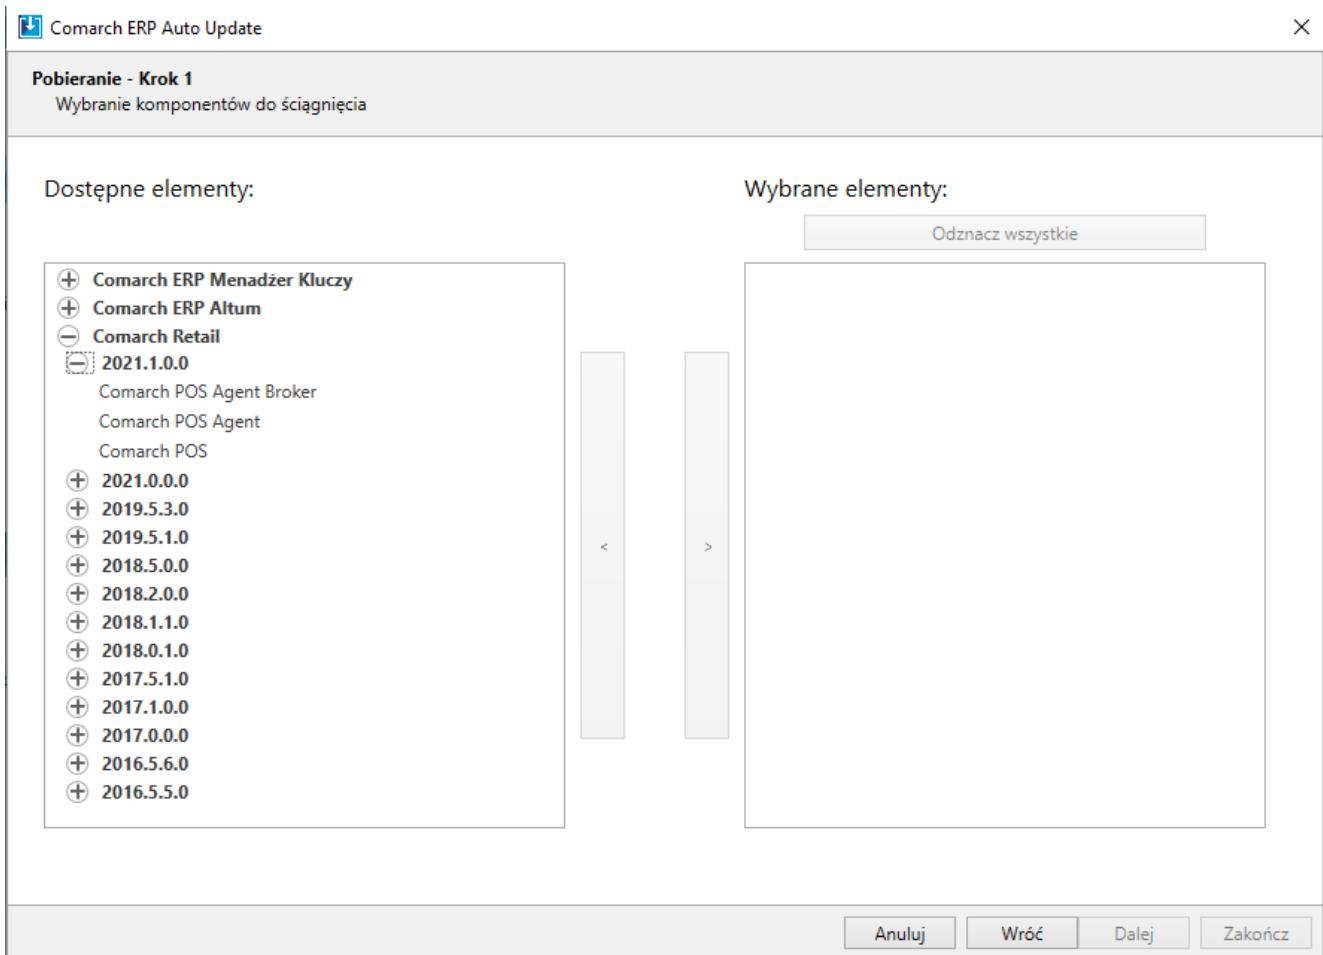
Comarch ERP Auto Update

Pobieranie - Krok 1
Wybranie komponentów do ściągnięcia

Dostępne elementy:

Comarch ERP Menadżer Kluczy
Comarch ERP Altum
Comarch Retail
2021.1.0.0
Comarch POS Agent Broker
Comarch POS Agent
Comarch POS
2021.0.0.0
2019.5.3.0
2019.5.1.0
2018.5.0.0
2018.2.0.0
2018.1.1.0
2018.0.1.0
2017.5.1.0
2017.1.0.0
2017.0.0.0
2016.5.6.0
2016.5.5.0

<
>

Wybrane elementy:

Odznacz wszystkie

Anuluj
Wróć
Dalej
Zakończ